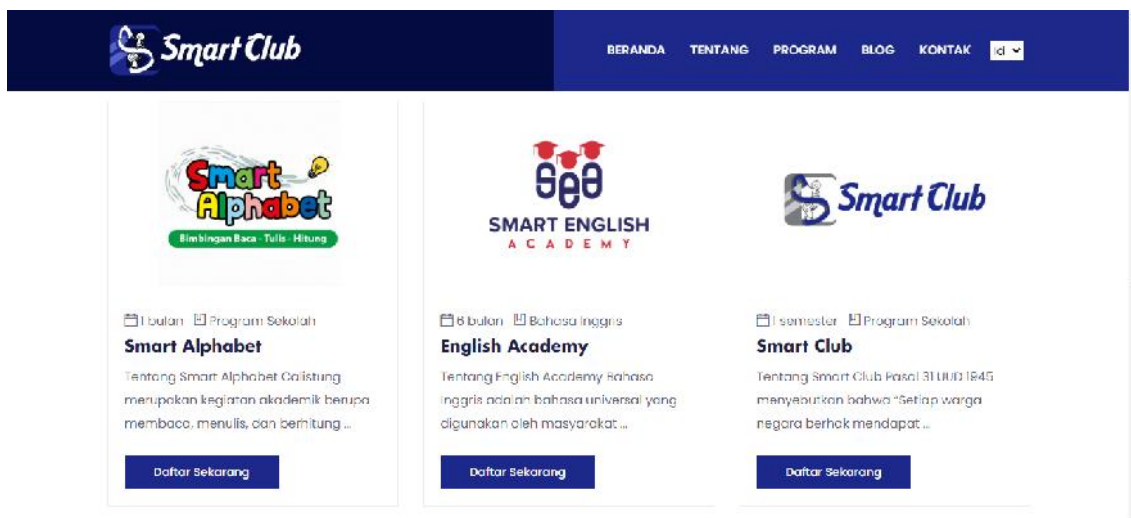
Smart Club

BERANDA TENTANG PROGRAM BLOG KONTAK id

Smart Alphabet
Bimbingan Baca - Tulis - Hitung

1 bulan Program Sekolah
Smart Alphabet
Tentang Smart Alphabet Calistung merupakan kegiatan akademik berupa membaca, menulis, dan berhitung ...

Daftar Sekarang

SEA
SMART ENGLISH
ACADEMY

6 bulan Bahasa Inggris
English Academy
Tentang English Academy Bahasa Inggris adalah bahasa universal yang digunakan oleh masyarakat ...

Daftar Sekarang

Smart Club

1 semester Program Sekolah
Smart Club
Tentang Smart Club Pasal 31 UUD 1945 menyebutkan bahwa "Setiap warga negara berhak mendapat ...

Daftar Sekarang